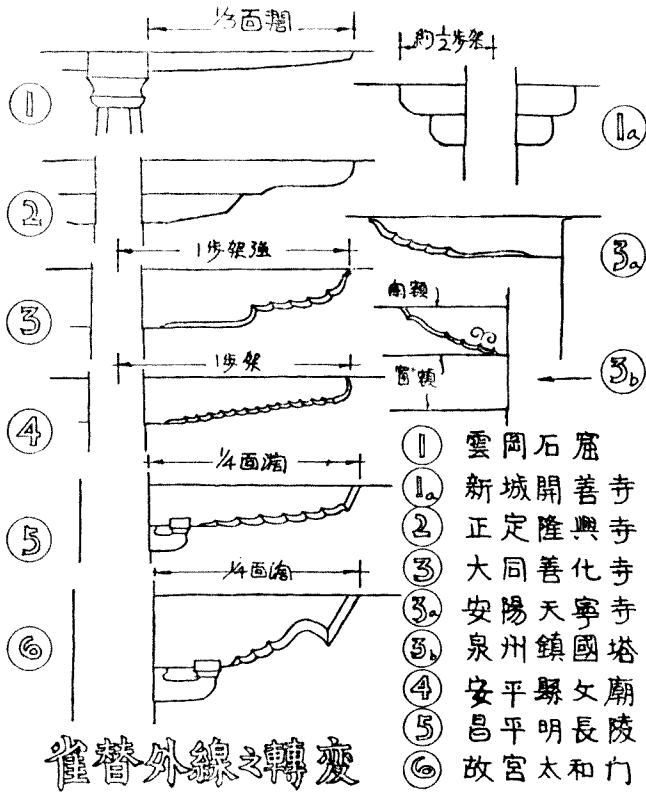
½面闊

約½步架

①

①a

②

③a

1步架強

③

闌額

③b

1步架

④

富額

¼面闊

⑤

¼面闊

⑥

① 雲岡石窟
①a 新城開善寺
② 正定隆興寺
③ 大同善化寺
③a 安陽天寧寺
③b 泉州鎮國塔
④ 安平縣文廟
⑤ 昌平明長陵
⑥ 故宮太和门

雀替外線之轉變